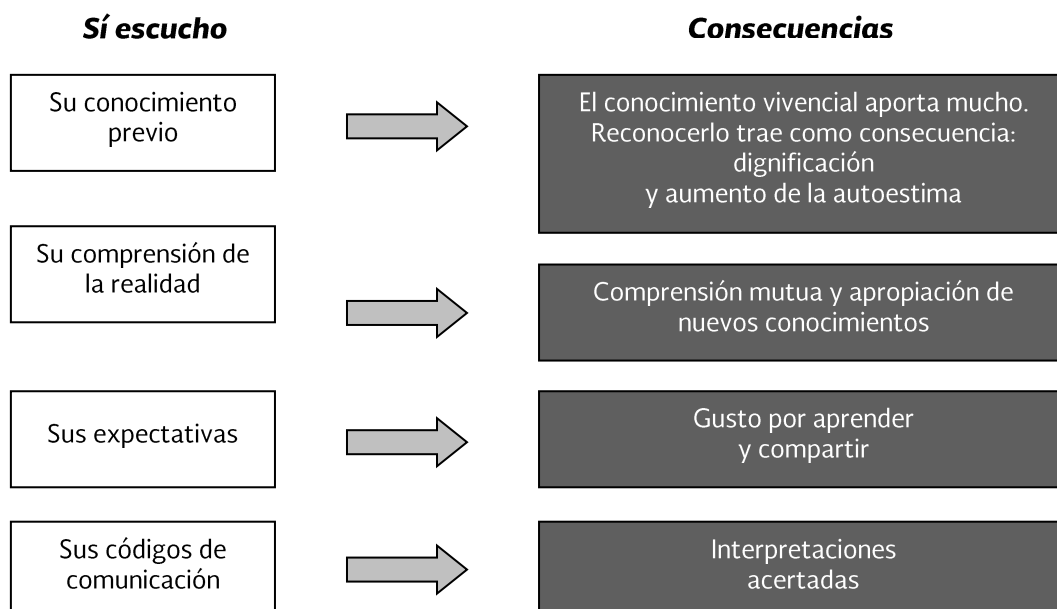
Sí escucho

Consecuencias

Su conocimiento previo

El conocimiento vivencial aporta mucho. Reconocerlo trae como consecuencia: dignificación y aumento de la autoestima

Su comprensión de la realidad

Comprensión mutua y apropiación de nuevos conocimientos

Sus expectativas

Gusto por aprender y compartir

Sus códigos de comunicación

Interpretaciones acertadas